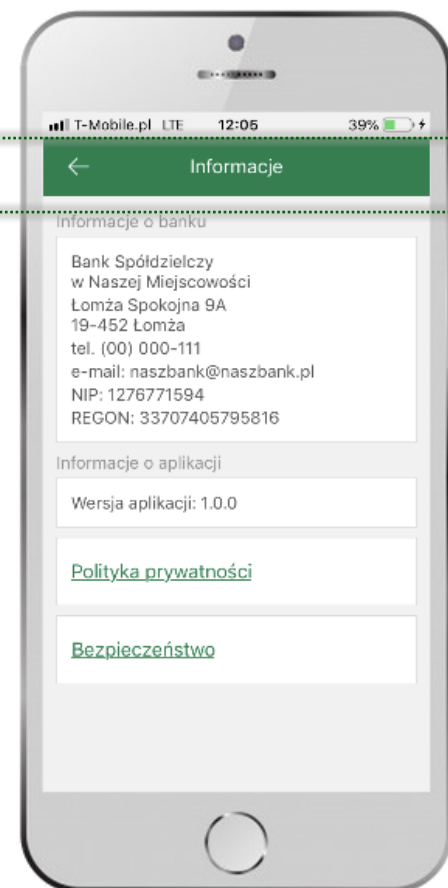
T-Mobile.pl LTE 12:05 39%

Informacje

Informacje o banku

Bank Spółdzielczy
w Naszej Miejscowości
Łomża Spokojna 9A
19-452 Łomża
tel. (00) 000-111
e-mail: naszbank@naszbank.pl
NIP: 1276771594
REGON: 33707405795816

Informacje o aplikacji

Wersja aplikacji: 1.0.0

Polityka prywatności

Bezpieczeństwo